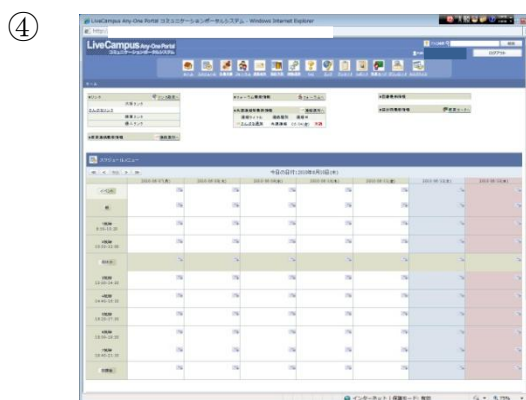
④

LiveCampus Any-One Portal コミュニケーションポータルシステム - Windows Internet Explorer

LiveCampus Any-One Portal

ログアウト

今日の日付(2010年6月3日(木))

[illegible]

インターネット | 保護モード: 有効

75%